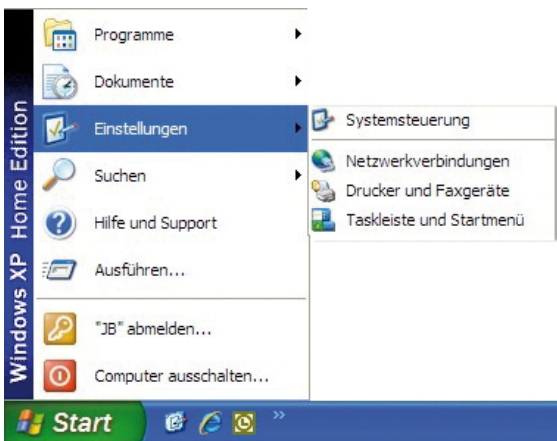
Windows XP Home Edition

Programme
Dokumente
Einstellungen
Suchen
Hilfe und Support
Ausführen...
"JB" abmelden...
Computer ausschalten...

Systemsteuerung
Netzwerkverbindungen
Drucker und Faxgeräte
Taskleiste und Startmenü

Start